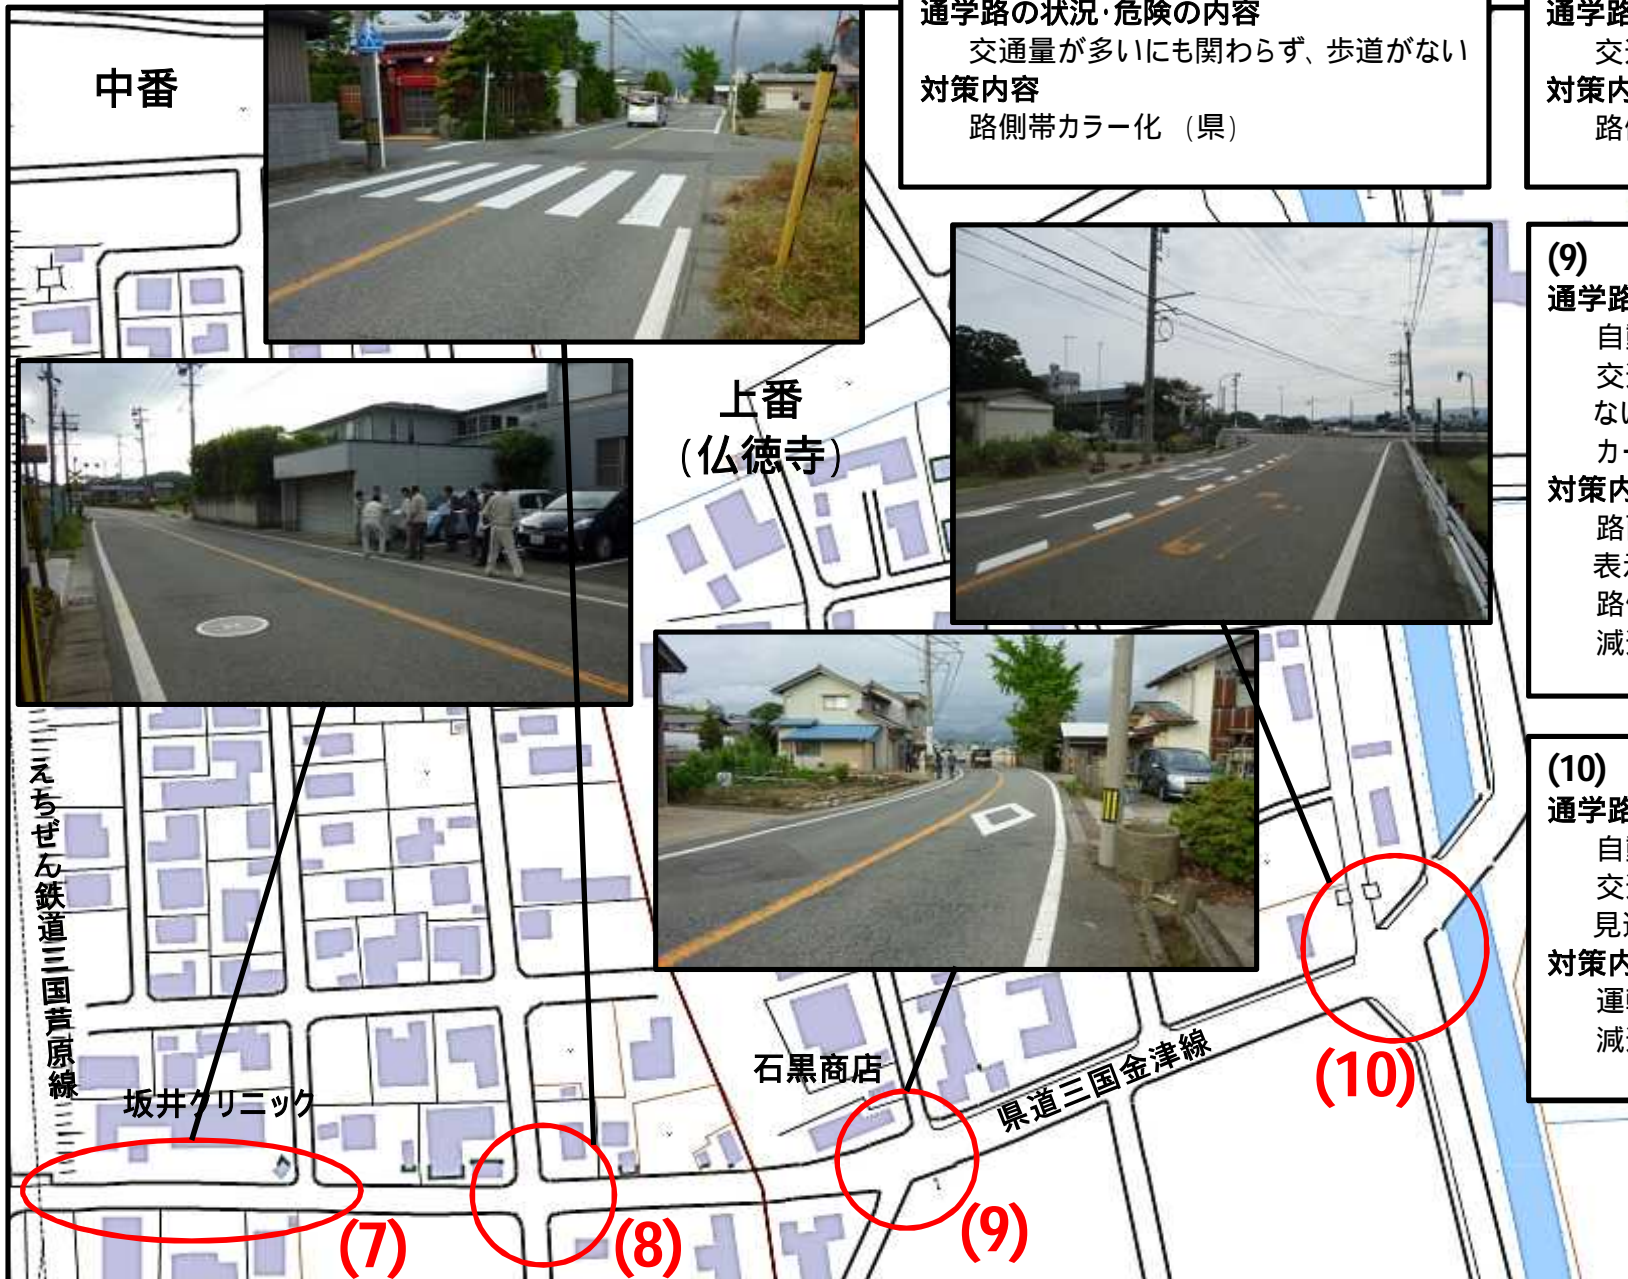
中番

通学路の状況･危険の内容
交通量が多いにも関わらず、歩道がない
対策内容
路側帯カラー化（県）

通学路
交
対策内
路

上番
（仏徳寺）

(9)
通学路
自
交
な
カ
対策内
路
表
路
減

(10)
通学路
自
交
見
対策内
運
減

えちぜん鉄道三国芦原線

坂井クリニック

石黒商店

県道三国金津線

(7)

(8)

(9)

(10)